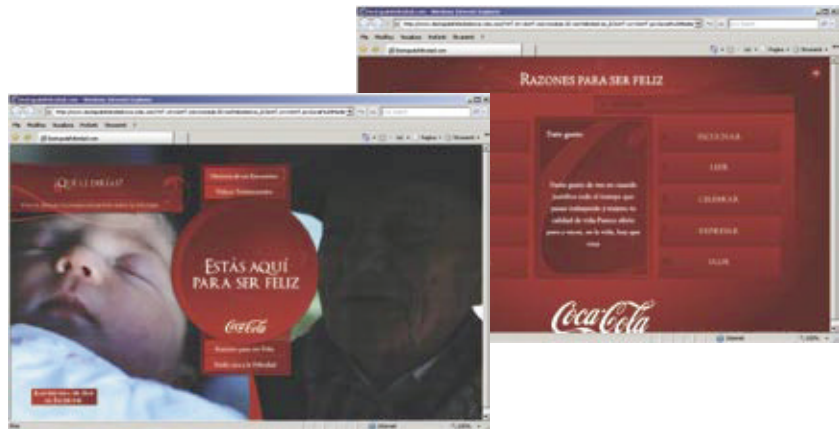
Razones para ser feliz

Dato gusto

Datos gusto de tres en cuando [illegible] todo el tiempo que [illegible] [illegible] calidad de vida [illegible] para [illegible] en la vida, hay que vivir

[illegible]

LEER

CELEBRAR

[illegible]

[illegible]

Coca-Cola

¿Qué es la Dicha?

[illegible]

Historia de un Encuentro

Vídeo Testimonios

Estás aquí para ser feliz

Coca-Cola

Razones para ser Feliz

Todo sobre la Felicidad

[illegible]

Archivo Modificar Visualizar Preferiti Strumenti ?

Internet

100%